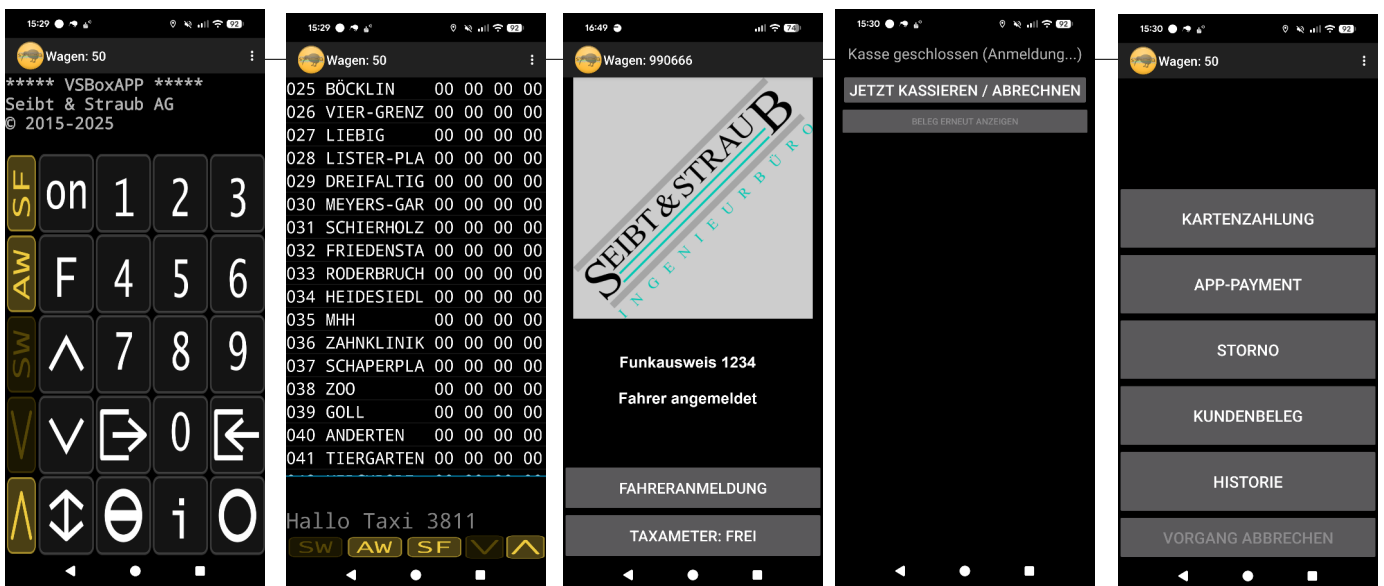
15:29 92
Wagen: 50
***** VSBoxAPP *****
Seibt & Straub AG
© 2015-2025

| SF | on | 1 | 2 | 3 |
|---|---|---|---|---|
| AW | F | 4 | 5 | 6 |
| SW | ^ | 7 | 8 | 9 |
| \/ | v | ⇨ | 0 | ⇦ |
| /\ | ↕ | ⊖ | i | O |

15:29 92
Wagen: 50

| | | | | | |
|---|---|---|---|---|---|
| 025 | BÖCKLIN | 00 | 00 | 00 | 00 |
| 026 | VIER-GRENZ | 00 | 00 | 00 | 00 |
| 027 | LIEBIG | 00 | 00 | 00 | 00 |
| 028 | LISTER-PLA | 00 | 00 | 00 | 00 |
| 029 | DREIFALTIG | 00 | 00 | 00 | 00 |
| 030 | MEYERS-GAR | 00 | 00 | 00 | 00 |
| 031 | SCHIERHOLZ | 00 | 00 | 00 | 00 |
| 032 | FRIEDENSTA | 00 | 00 | 00 | 00 |
| 033 | RODERBRUCH | 00 | 00 | 00 | 00 |
| 034 | HEIDESIEDL | 00 | 00 | 00 | 00 |
| 035 | MHH | 00 | 00 | 00 | 00 |
| 036 | ZAHNKLINIK | 00 | 00 | 00 | 00 |
| 037 | SCHAPERPLA | 00 | 00 | 00 | 00 |
| 038 | ZOO | 00 | 00 | 00 | 00 |
| 039 | GOLL | 00 | 00 | 00 | 00 |
| 040 | ANDERTEN | 00 | 00 | 00 | 00 |
| 041 | TIERGARTEN | 00 | 00 | 00 | 00 |

Hallo Taxi 3811
SW AW SF

16:49 74
Wagen: 990666
SEIBT & STRAUB
INGENIEURBÜRO
Funkausweis 1234
Fahrer angemeldet
FAHRERANMELDUNG
TAXAMETER: FREI

15:30 92
Kasse geschlossen (Anmeldung...)
JETZT KASSIEREN / ABRECHNEN
BELEG ERNEUT ANZEIGEN

15:30 92
Wagen: 50
KARTENZAHLUNG
APP-PAYMENT
STORNO
KUNDENBELEG
HISTORIE
VORGANG ABBRECHEN